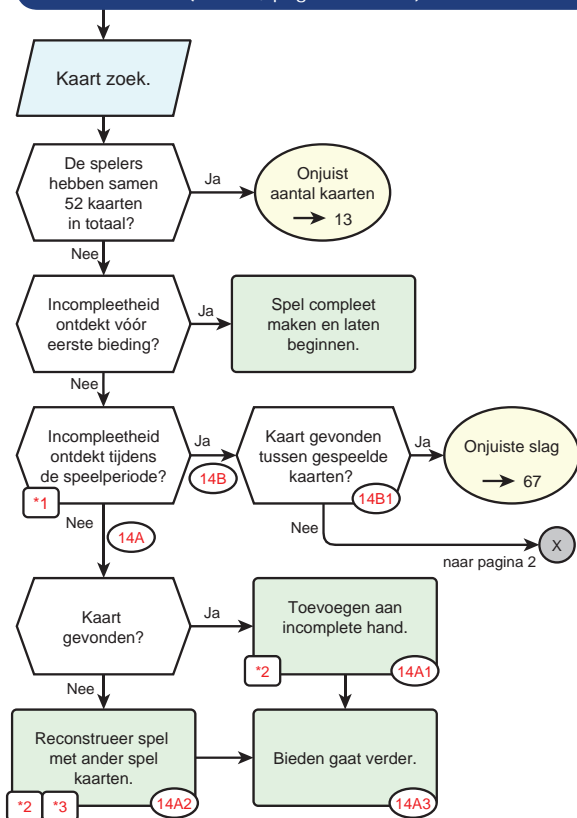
Kaart zoek.

De spelers hebben samen 52 kaarten in totaal?

Ja

Onjuist aantal kaarten → 13

Nee

Incompleetheid ontdekt vóór eerste bieding?

Ja

Spel compleet maken en laten beginnen.

Nee

Incompleetheid ontdekt tijdens de speelperiode?

*1

Ja

14B

Kaart gevonden tussen gespeelde kaarten?

14B1

Ja

Onjuiste slag → 67

Nee

X

naar pagina 2

Nee

14A

Kaart gevonden?

Ja

Toevoegen aan incomplete hand.

*2

14A1

Nee

Reconstrueer spel met ander spel kaarten.

*2 *3

14A2

Bieden gaat verder.

14A3